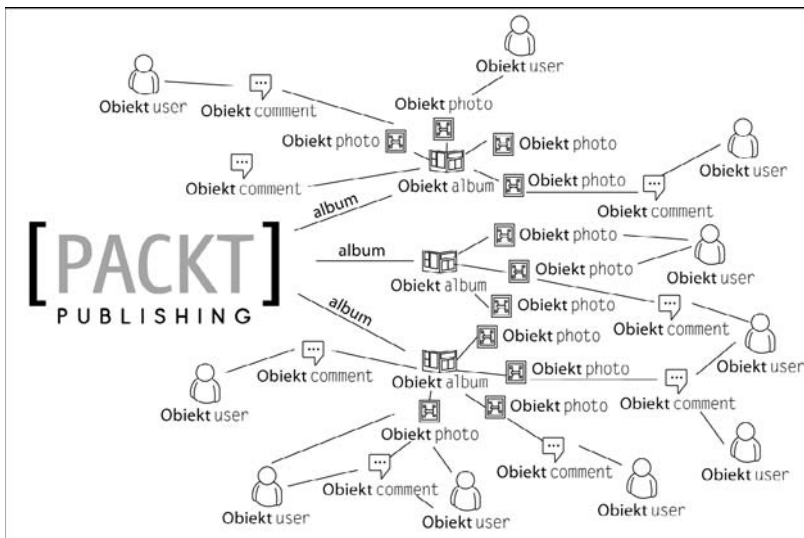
Obiekt user

Obiekt user

Obiekt comment

Obiekt photo

Obiekt photo

Obiekt photo

Obiekt user

Obiekt comment

Obiekt album

Obiekt photo

Obiekt comment

album

[PACKT]
PUBLISHING

album

Obiekt photo

Obiekt album

Obiekt photo

Obiekt user

Obiekt photo

album

Obiekt comment

Obiekt photo

Obiekt user

Obiekt comment

Obiekt album

Obiekt photo

Obiekt user

Obiekt photo

Obiekt comment

Obiekt photo

Obiekt comment

Obiekt comment

Obiekt user

Obiekt user

Obiekt user

Obiekt user